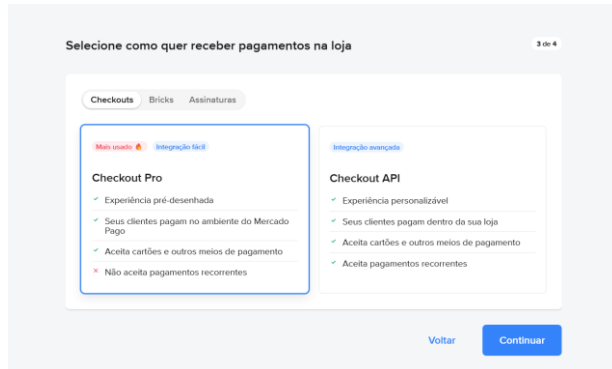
Selecione como quer receber pagamentos na loja

3 de 4

Checkouts Bricks Assinaturas

Mais usado 🔥 Integração fácil

Checkout Pro

✓ Experiência pré-desenhada

✓ Seus clientes pagam no ambiente do Mercado Pago

✓ Aceita cartões e outros meios de pagamento

× Não aceita pagamentos recorrentes

Integração avançada

Checkout API

✓ Experiência personalizável

✓ Seus clientes pagam dentro da sua loja

✓ Aceita cartões e outros meios de pagamento

✓ Aceita pagamentos recorrentes

Voltar

Continuar